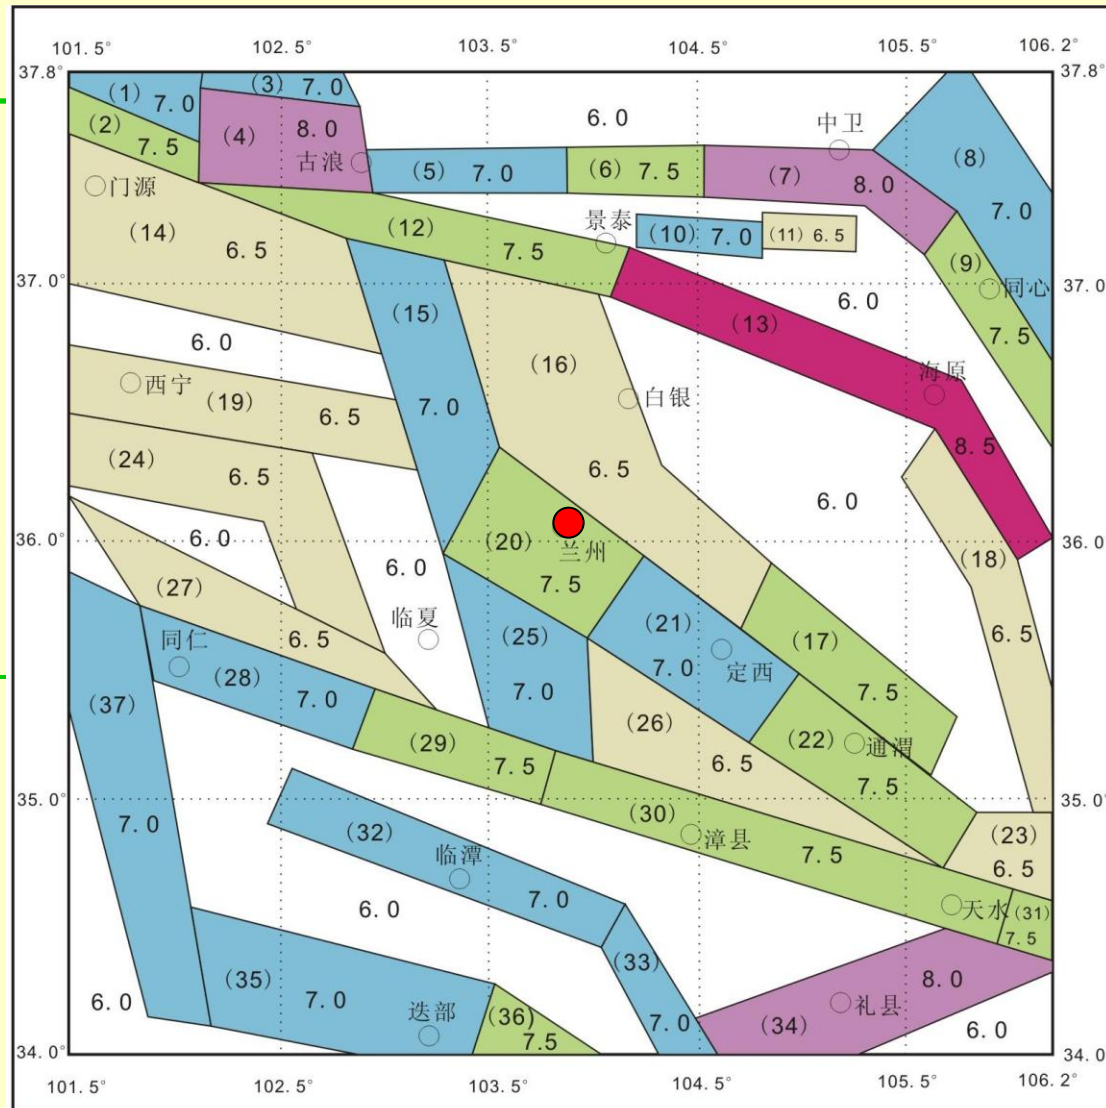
101.5° 102.5° 103.5° 104.5° 105.5° 106.2°

37.8° 37.8°

(1) 7.0
(3) 7.0
(2) 7.5
(4) 8.0
6.0
中卫
古浪
(5) 7.0
(6) 7.5
(7) 8.0
(8) 7.0
门源
景泰
(10) 7.0
(11) 6.5
(14) 6.5
(12) 7.5
(9) 7.5
37.0° 同心 37.0°
6.0
(13)
6.0
(15)
西宁
(16)
海原
(19) 6.5
白银
7.0
8.5
(24) 6.5
6.5
6.0
36.0° 6.0 36.0°
(20)
兰州
(18)
6.0
7.5
(27)
临夏
(21)
(17)
6.5
同仁
6.5
(25)
定西
(28)
7.0
7.0
(37)
7.0
(26)
7.5
(29)
(22)
通渭
6.5
7.5
7.5
35.0° 35.0°
(30)
(23)
7.0
(32)
漳县
7.5
6.5
临潭
6.0
7.0
天水 (31) 7.5
(33)
(35)
7.0
8.0
6.0
迭部
(36) 7.5
礼县
7.0
(34)
6.0
34.0° 34.0°
101.5° 102.5° 103.5° 104.5° 105.5° 106.2°